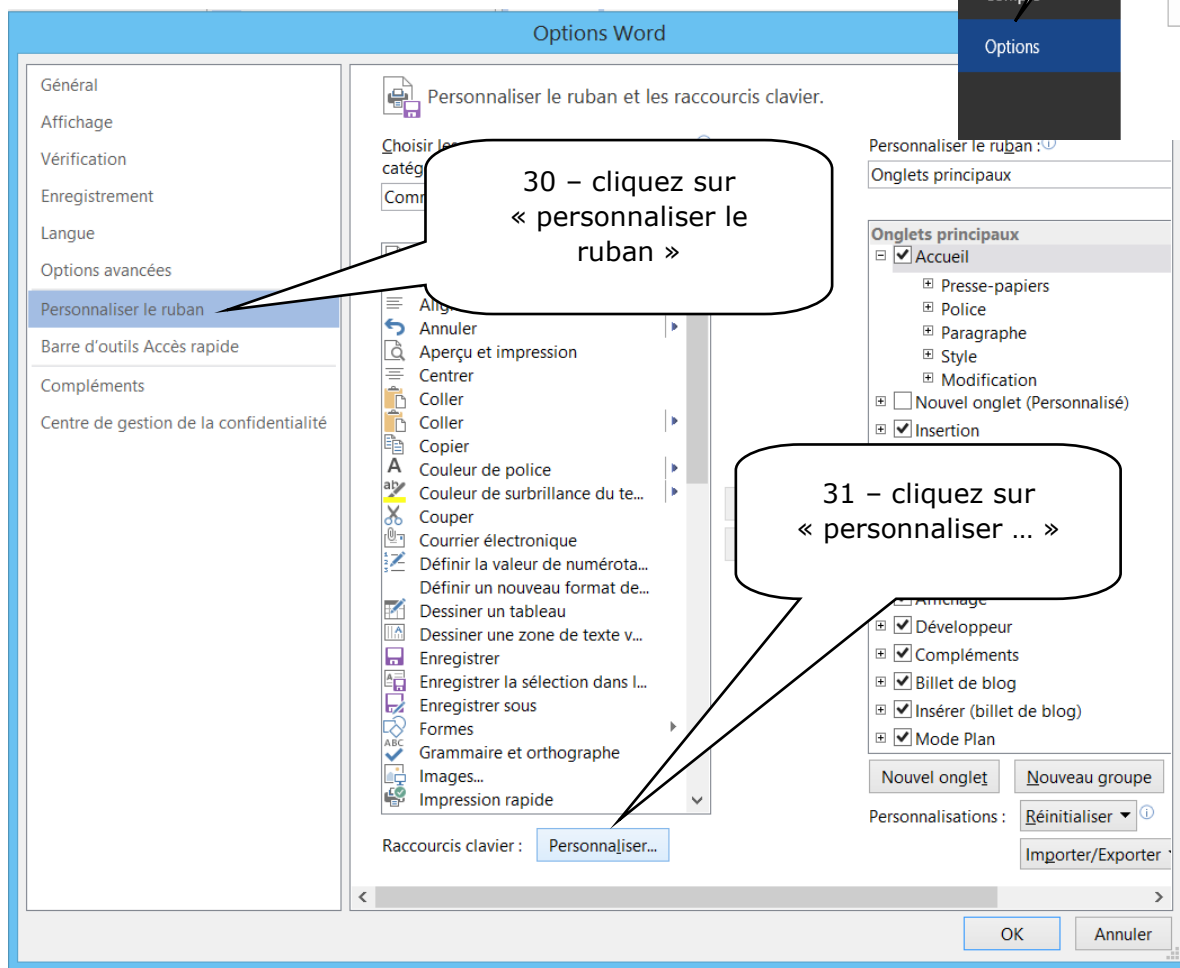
Options Word

Options

Général
Affichage
Vérification
Enregistrement
Langue
Options avancées
Personnaliser le ruban
Barre d'outils Accès rapide
Compléments
Centre de gestion de la confidentialité

Personnaliser le ruban et les raccourcis clavier.

Choisir les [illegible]
catég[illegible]
Comm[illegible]

30 – cliquez sur « personnaliser le ruban »

Alig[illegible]
Annuler
Aperçu et impression
Centrer
Coller
Coller
Copier
Couleur de police
Couleur de surbrillance du te...
Couper
Courrier électronique
Définir la valeur de numérota...
Définir un nouveau format de...
Dessiner un tableau
Dessiner une zone de texte v...
Enregistrer
Enregistrer la sélection dans l...
Enregistrer sous
Formes
Grammaire et orthographe
Images...
Impression rapide

Raccourcis clavier : Personnaliser...

Personnaliser le ruban :
Onglets principaux

Onglets principaux
Accueil
Presse-papiers
Police
Paragraphe
Style
Modification
Nouvel onglet (Personnalisé)
Insertion

31 – cliquez sur « personnaliser … »

Affichage
Développeur
Compléments
Billet de blog
Insérer (billet de blog)
Mode Plan

Nouvel onglet
Nouveau groupe
Personnalisations : Réinitialiser
Importer/Exporter

OK
Annuler